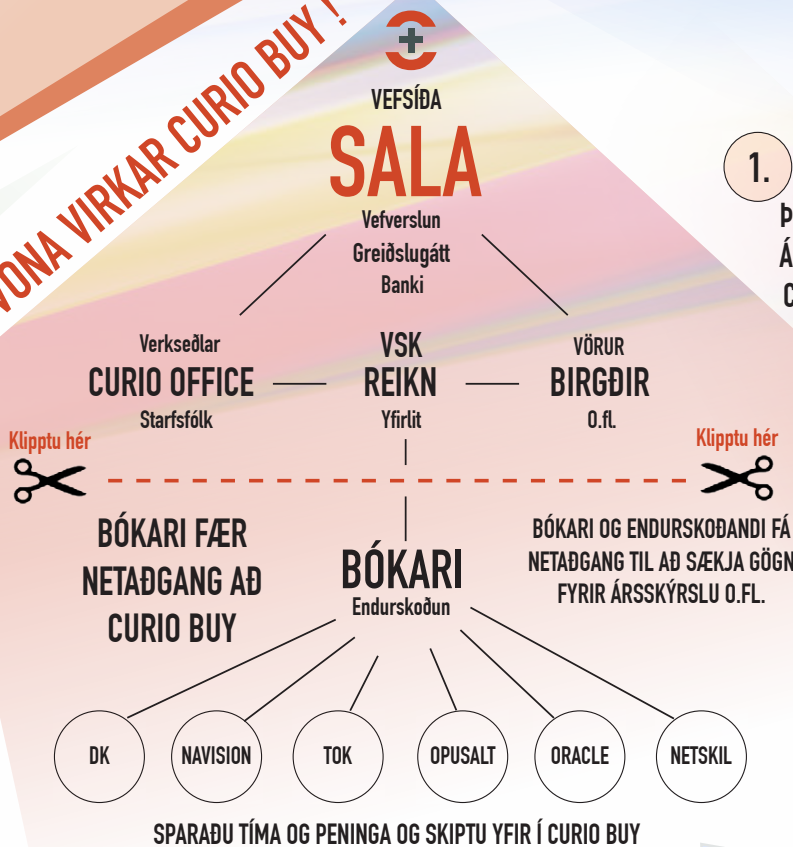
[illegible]ONA VIRKAR CURIO BUY !

VEFSÍÐA
SALA
Vefverslun
Greiðslugátt
Banki

1.
Þ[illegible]
Á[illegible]
C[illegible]

Verkseðlar
CURIO OFFICE
Starfsfólk

VSK
REIKN
Yfirlit

VÖRUR
BIRGÐIR
O.fl.

Klipptu hér

Klipptu hér

BÓKARI FÆR NETAÐGANG AÐ CURIO BUY

BÓKARI
Endurskoðun

BÓKARI OG ENDURSKOÐANDI FÁ NETAÐGANG TIL AÐ SÆKJA GÖGN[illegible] FYRIR ÁRSSKÝRSLU O.FL.

DK
NAVISION
TOK
OPUSALT
ORACLE
NETSKIL

SPARAÐU TÍMA OG PENINGA OG SKIPTU YFIR Í CURIO BUY